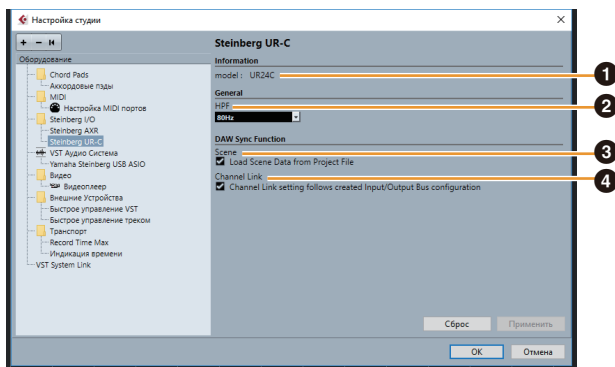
Настройка студии

+ − ⏮

Оборудование

Chord Pads
Аккордовые пэды
MIDI
Настройка MIDI портов
Steinberg I/O
Steinberg AXR
Steinberg UR-C
VST Аудио Система
Yamaha Steinberg USB ASIO
Видео
Видеоплеер
Внешние Устройства
Быстрое управление VST
Быстрое управление треком
Транспорт
Record Time Max
Индикация времени
VST System Link

Steinberg UR-C

Information
model : UR24C

General
HPF
80Hz

DAW Sync Function
Scene
Load Scene Data from Project File
Channel Link
Channel Link setting follows created Input/Output Bus configuration

1
2
3
4

Сброс
Применить
OK
Отмена